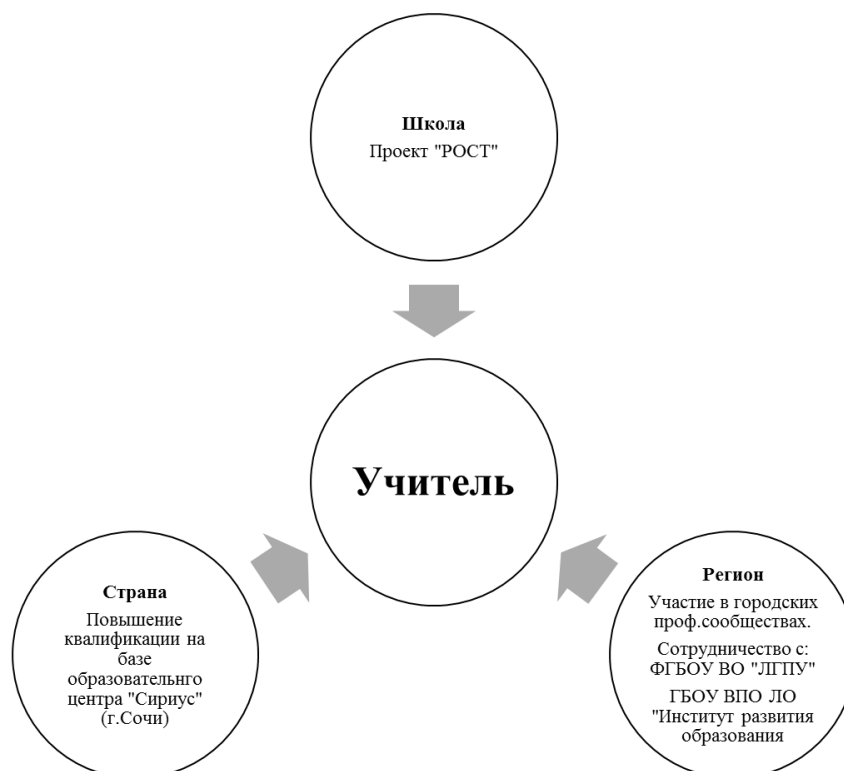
Школа
Проект "РОСТ"

Учитель

Страна
Повышение квалификации на базе образовательнго центра "Сириус" (г.Сочи)

Регион
Участие в городских проф.сообществах.
Сотрудничество с: ФГБОУ ВО "ЛГПУ"
ГБОУ ВПО ЛО "Институт развития образования